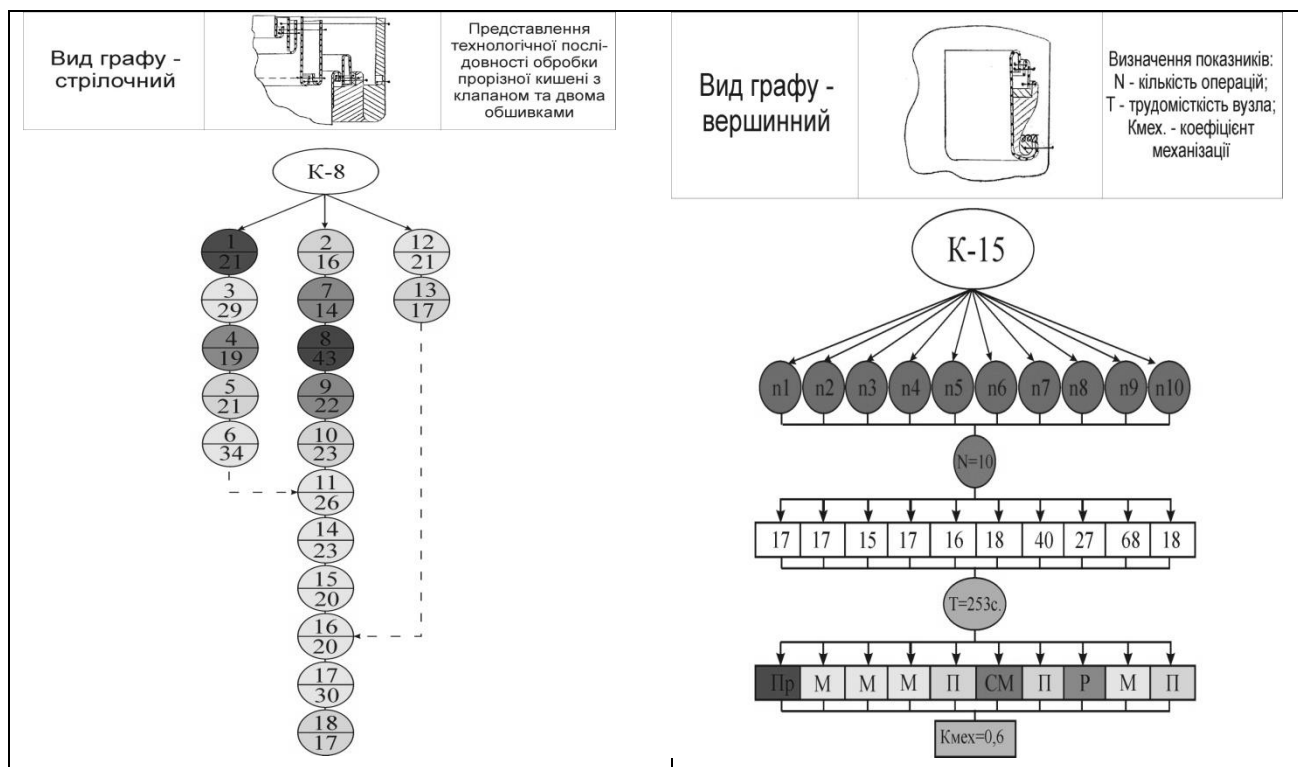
Вид графу - стрілочний

Представлення технологічної послідовності обробки прорізної кишені з клапаном та двома обшивками

К-8

1
21
3
29
4
19
5
21
6
34

2
16
7
14
8
43
9
22
10
23
11
26
14
23
15
20
16
20
17
30
18
17

12
21
13
17

Вид графу - вершинний

Визначення показників:
N - кількість операцій;
Т - трудомісткість вузла;
Кмех. - коефіцієнт механізації

К-15

n1 n2 n3 n4 n5 n6 n7 n8 n9 n10

N=10

| 17 | 17 | 15 | 17 | 16 | 18 | 40 | 27 | 68 | 18 |
|---|---|---|---|---|---|---|---|---|---|

Т=253с.

| Пр | М | М | М | П | СМ | П | Р | М | П |
|---|---|---|---|---|---|---|---|---|---|

Кмех=0,6